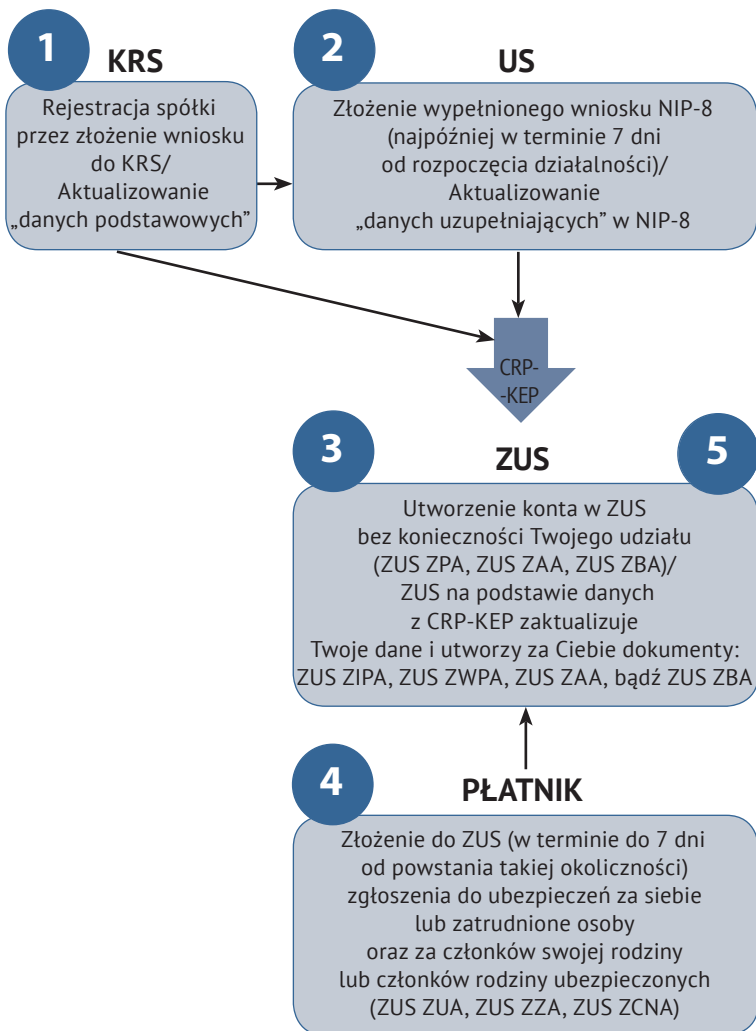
1 KRS

Rejestracja spółki przez złożenie wniosku do KRS/ Aktualizowanie „danych podstawowych”

2 US

Złożenie wypełnionego wniosku NIP-8 (najpóźniej w terminie 7 dni od rozpoczęcia działalności)/ Aktualizowanie „danych uzupełniających” w NIP-8

CRP-KEP

3 ZUS 5

Utworzenie konta w ZUS bez konieczności Twojego udziału (ZUS ZPA, ZUS ZAA, ZUS ZBA)/ ZUS na podstawie danych z CRP-KEP zaktualizuje Twoje dane i utworzy za Ciebie dokumenty: ZUS ZIPA, ZUS ZWPA, ZUS ZAA, bądź ZUS ZBA

4 PŁATNIK

Złożenie do ZUS (w terminie do 7 dni od powstania takiej okoliczności) zgłoszenia do ubezpieczeń za siebie lub zatrudnione osoby oraz za członków swojej rodziny lub członków rodziny ubezpieczonych (ZUS ZUA, ZUS ZZA, ZUS ZCNA)